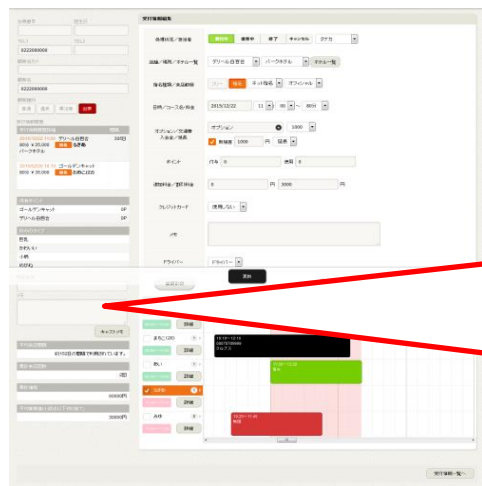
受付情報編集

接客状況／客待者
接客中 接客待 終了 キャンセル

店舗／場所／キャスト一覧
デリヘル白百合 パークホテル キャスト一覧

指名種類／新規割引
フリー 指名 ネット指名 オフィシャル

日時／コース名／料金
2015/12/22 11 00 ～ 00分

オプション／交通費
入会金／割引
オプション 1000
新規割 1000 円

ポイント
付与 0 使用 0

追加料金／割引料金
0 円 3000 円

クレジットカード
使用しない

メモ

ドライバー
ドライバー

更新

0222000000
0222000000

デリヘル白百合
パークホテル
ゴールデンキャット

ゴールデンキャット 0P
デリヘル白百合 0P

キャストメモ

詳細
詳細
詳細
詳細
詳細

受付情報一覧へ